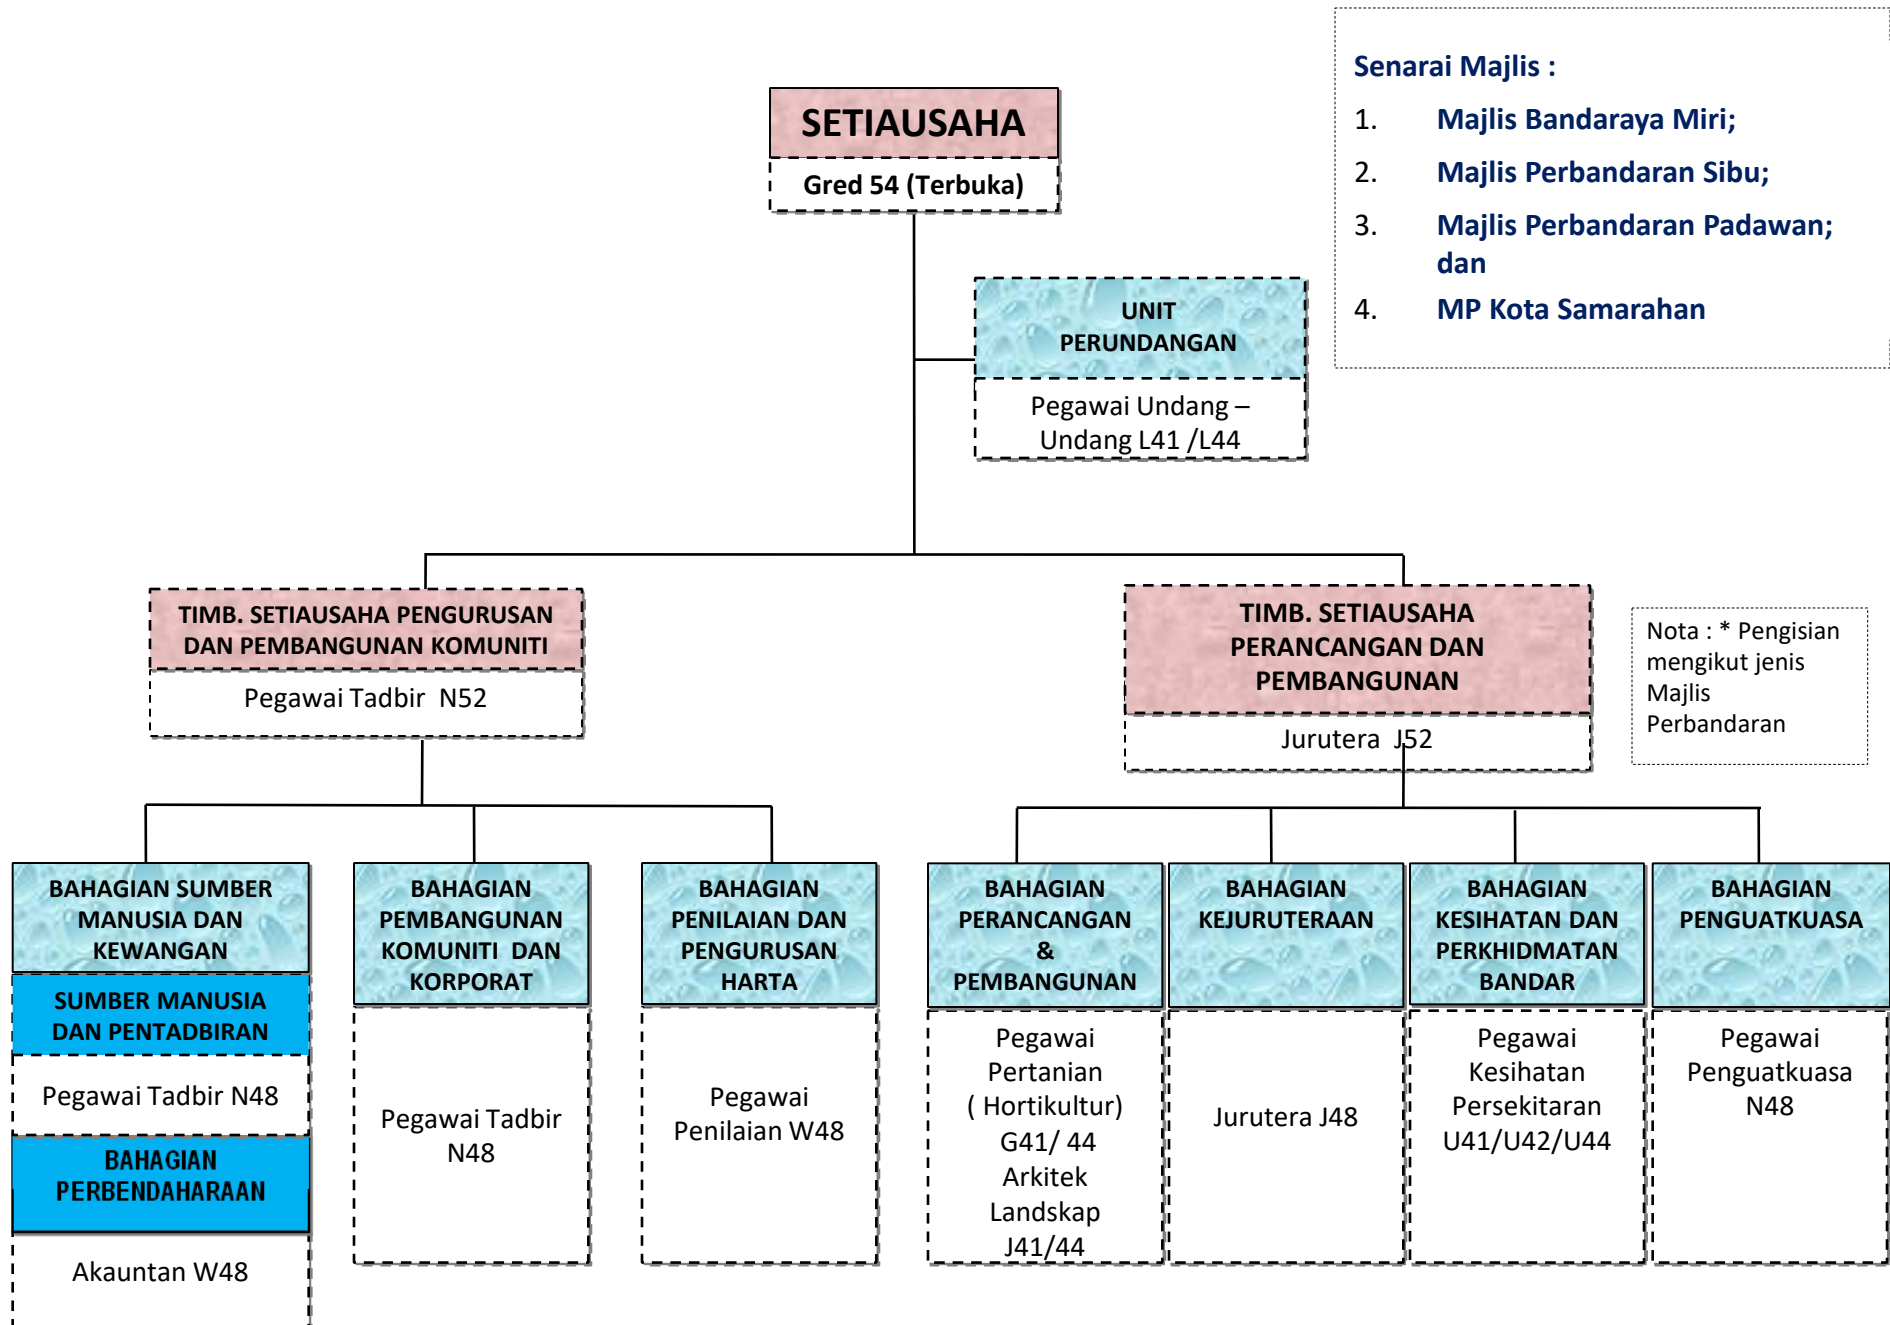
SETIAUSAHA
Gred 54 (Terbuka)

Senarai Majlis :
1. Majlis Bandaraya Miri;
2. Majlis Perbandaran Sibu;
3. Majlis Perbandaran Padawan; dan
4. MP Kota Samarahan

UNIT PERUNDANGAN
Pegawai Undang – Undang L41 /L44

TIMB. SETIAUSAHA PENGURUSAN DAN PEMBANGUNAN KOMUNITI
Pegawai Tadbir N52

TIMB. SETIAUSAHA PERANCANGAN DAN PEMBANGUNAN
Jurutera J52

Nota : * Pengisian mengikut jenis Majlis Perbandaran

BAHAGIAN SUMBER MANUSIA DAN KEWANGAN
SUMBER MANUSIA DAN PENTADBIRAN
Pegawai Tadbir N48
BAHAGIAN PERBENDAHARAAN
Akauntan W48

BAHAGIAN PEMBANGUNAN KOMUNITI DAN KORPORAT
Pegawai Tadbir N48

BAHAGIAN PENILAIAN DAN PENGURUSAN HARTA
Pegawai Penilaian W48

BAHAGIAN PERANCANGAN & PEMBANGUNAN
Pegawai Pertanian ( Hortikultur) G41/ 44 Arkitek Landskap J41/44

BAHAGIAN KEJURUTERAAN
Jurutera J48

BAHAGIAN KESIHATAN DAN PERKHIDMATAN BANDAR
Pegawai Kesihatan Persekitaran U41/U42/U44

BAHAGIAN PENGUATKUASA
Pegawai Penguatkuasa N48